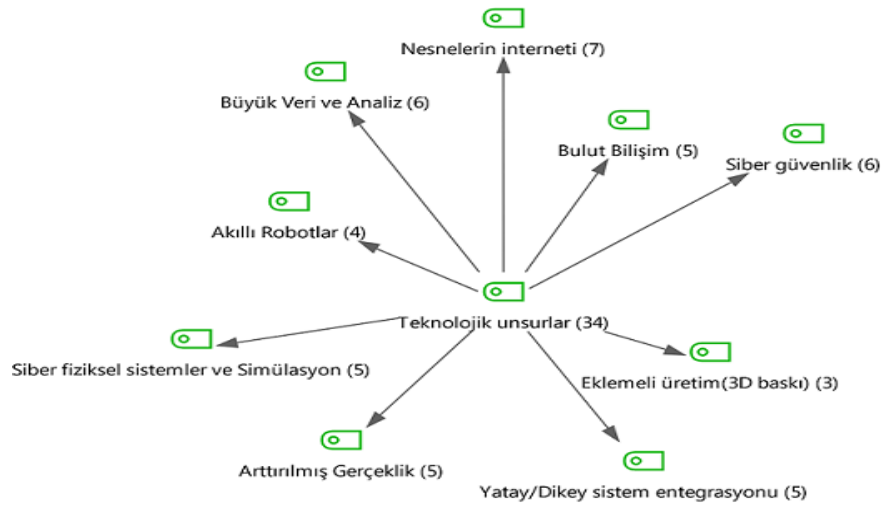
Nesnelerin interneti (7)

Büyük Veri ve Analiz (6)

Bulut Bilişim (5)

Siber güvenlik (6)

Akıllı Robotlar (4)

Teknolojik unsurlar (34)

Siber fiziksel sistemler ve Simülasyon (5)

Eklemeli üretim(3D baskı) (3)

Arttırılmış Gerçeklik (5)

Yatay/Dikey sistem entegrasyonu (5)